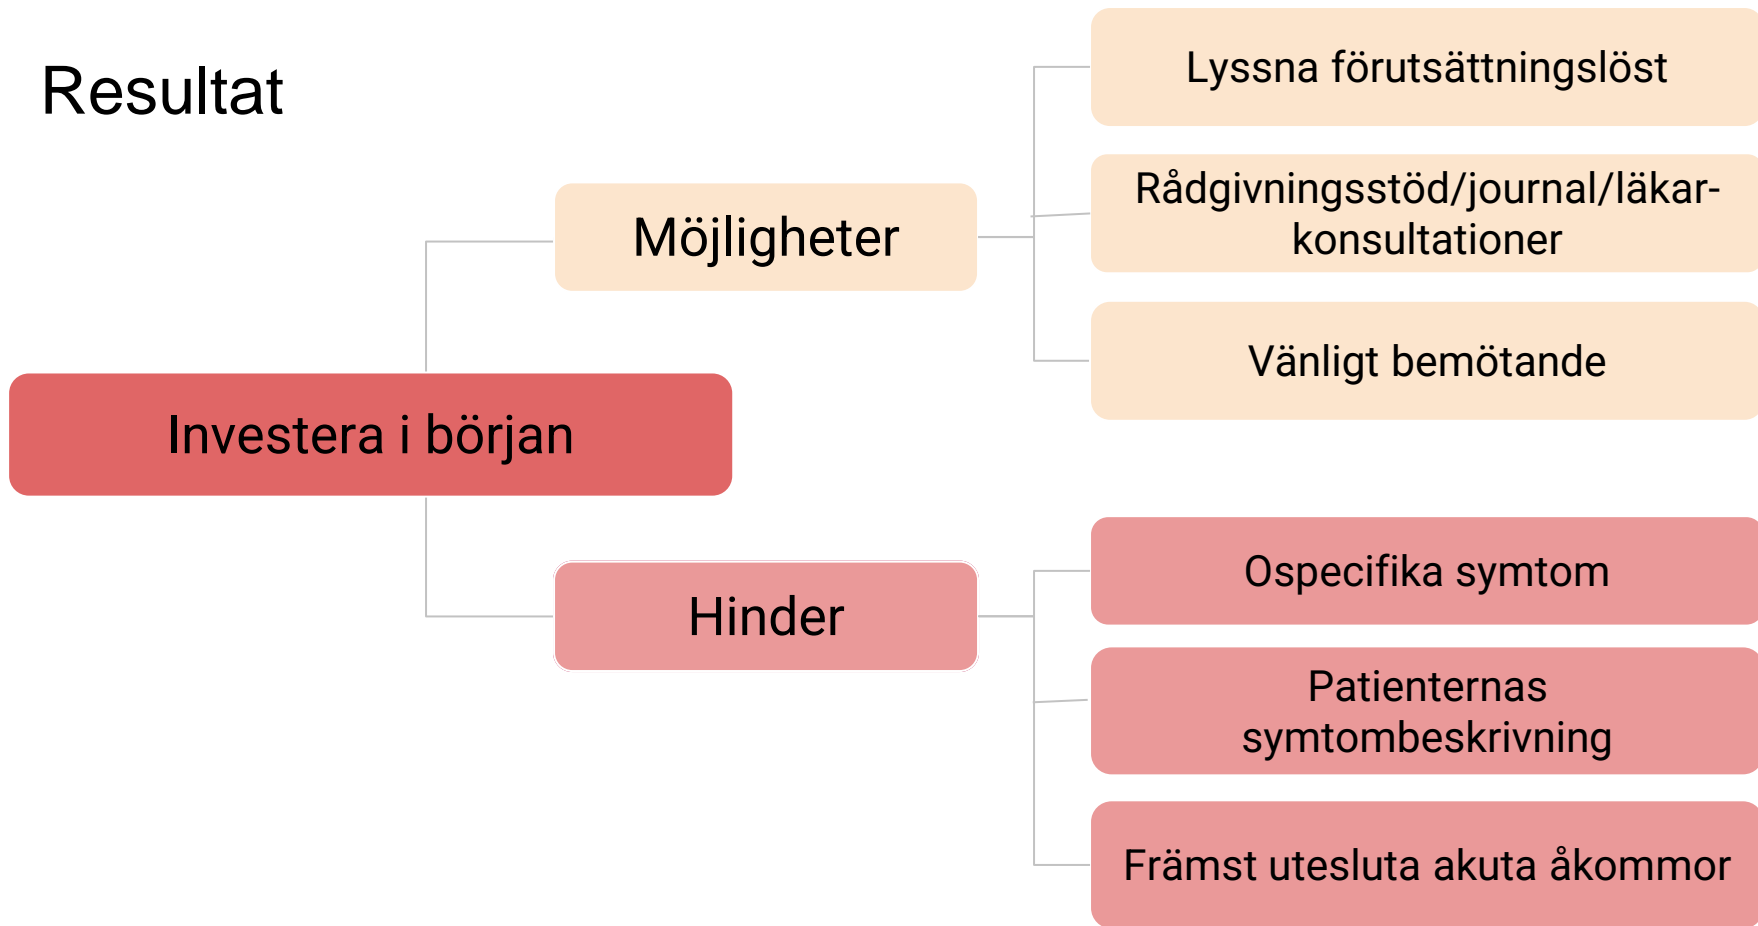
Resultat

Investera i början

Möjligheter

Lyssna förutsättningslöst

Rådgivningsstöd/journal/läkarkonsultationer

Vänligt bemötande

Hinder

Ospecifika symtom

Patienternas symtombeskrivning

Främst utesluta akuta åkommor